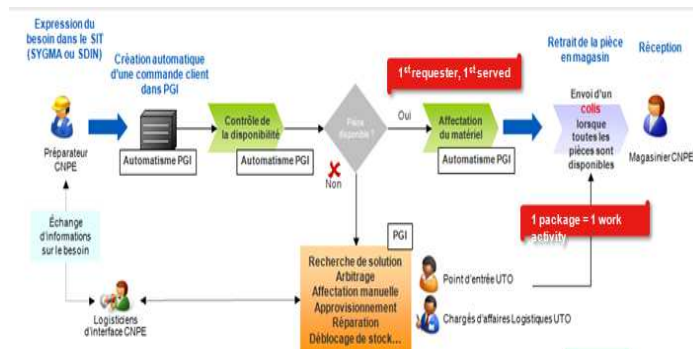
Expression du besoin dans le SIT (SYGMA ou SDIN)

Création automatique d'une commande client dans PGI

Préparateur CNPE

Automatisme PGI

Contrôle de la disponibilité

Automatisme PGI

Pièce disponible ?

Oui

Non

$1^{st}$ requester, $1^{st}$ served

Affectation du matériel

Automatisme PGI

Retrait de la pièce en magasin

Envoi d'un colis lorsque toutes les pièces sont disponibles

Réception

Magasinier CNPE

1 package = 1 work activity

Échange d'informations sur le besoin

PGI

Recherche de solution
Arbitrage
Affectation manuelle
Approvisionnement
Réparation
Déblocage de stock…

Point d'entrée UTO

Chargés d'affaires Logistiques UTO

Logisticiens d'interface CNPE